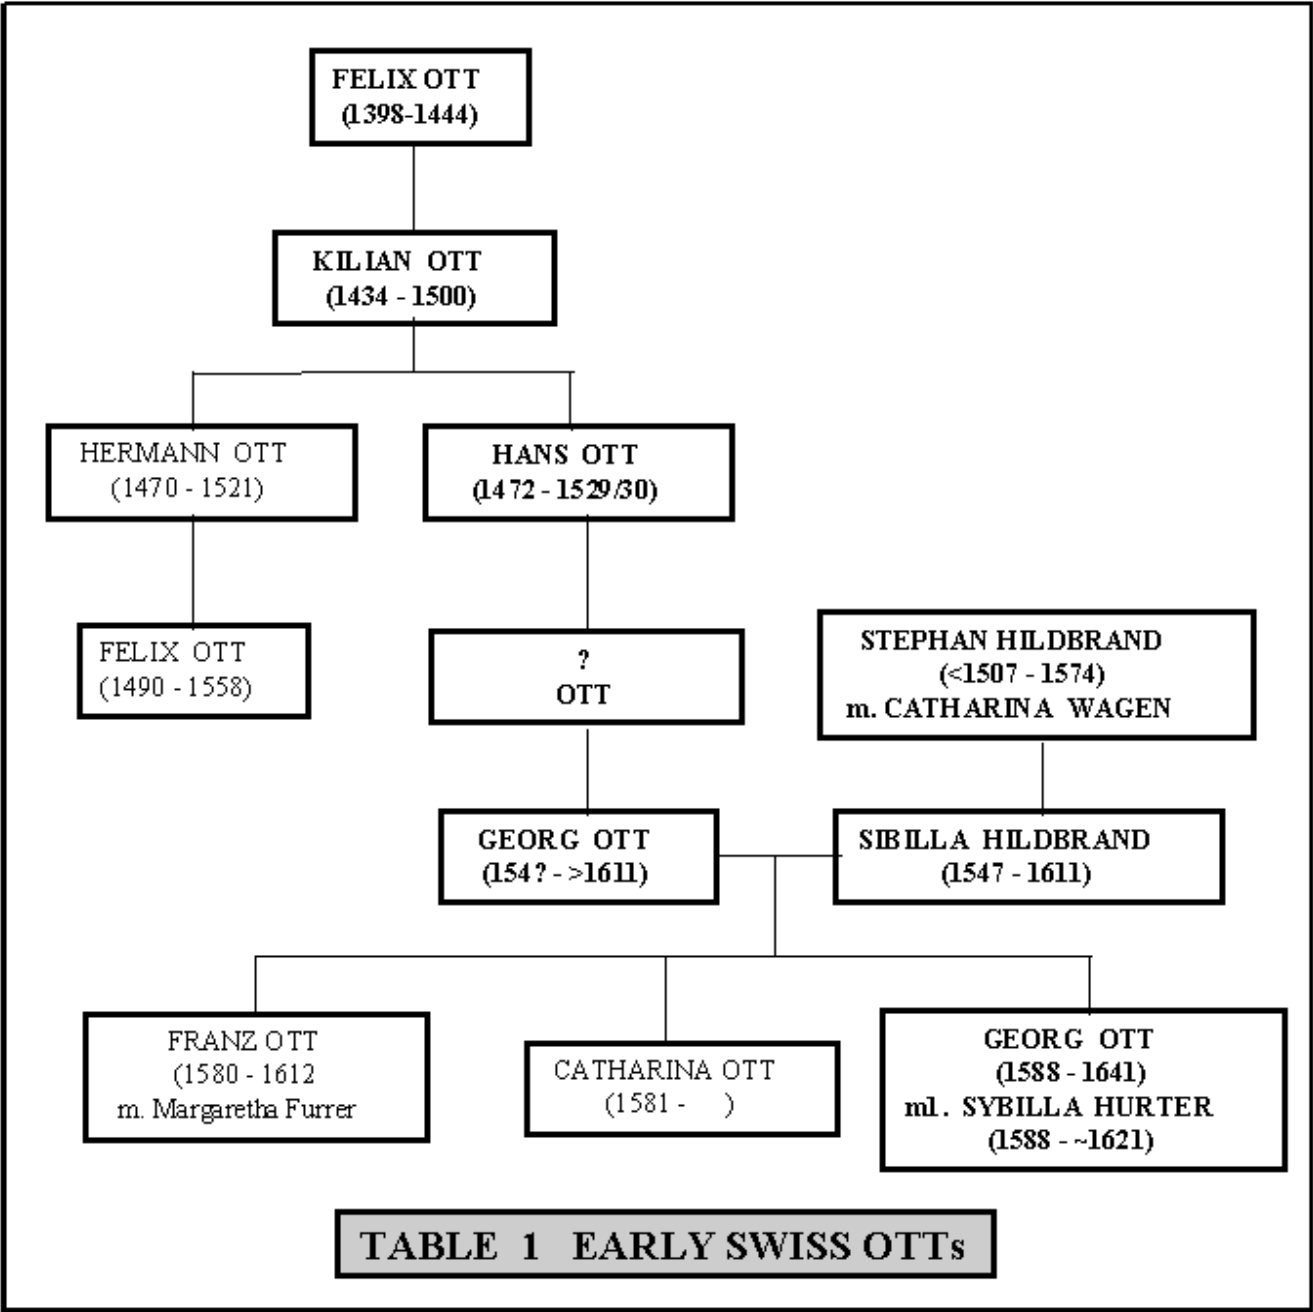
FELIX OTT
(1398-1444)

KILIAN OTT
(1434 - 1500)

HERMANN OTT
(1470 - 1521)

HANS OTT
(1472 - 1529/30)

FELIX OTT
(1490 - 1558)

?
OTT

STEPHAN HILDBRAND
(<1507 - 1574)
m. CATHARINA WAGEN

GEORG OTT
(154? - >1611)

SIBILLA HILDBRAND
(1547 - 1611)

FRANZ OTT
(1580 - 1612
m. Margaretha Furrer

CATHARINA OTT
(1581 - )

GEORG OTT
(1588 - 1641)
ml. SYBILLA HURTER
(1588 - ~1621)

TABLE 1 EARLY SWISS OTTs